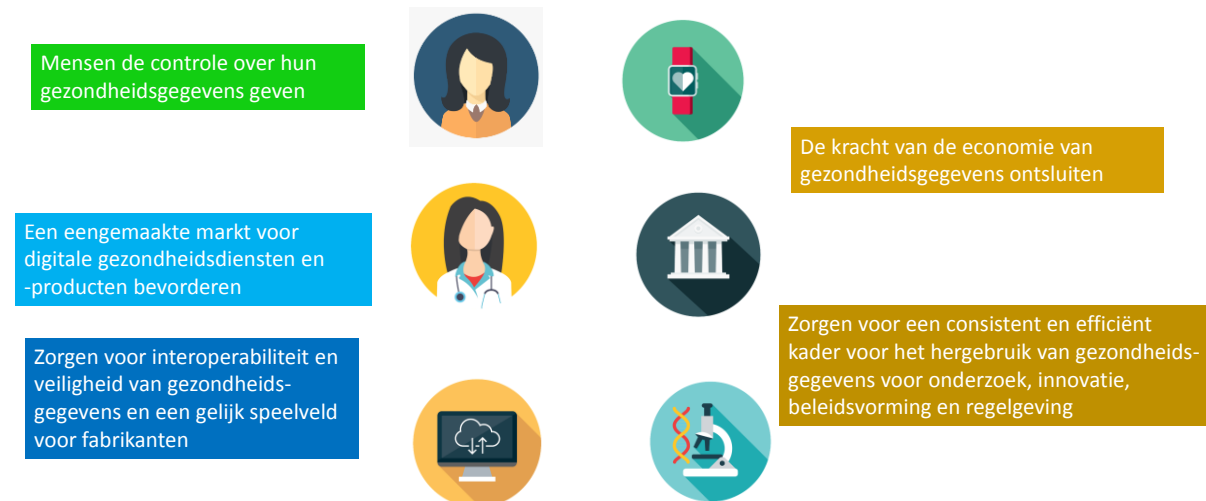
Mensen de controle over hun gezondheidsgegevens geven

De kracht van de economie van gezondheidsgegevens ontsluiten

Een eengemaakte markt voor digitale gezondheidsdiensten en -producten bevorderen

Zorgen voor interoperabiliteit en veiligheid van gezondheidsgegevens en een gelijk speelveld voor fabrikanten

Zorgen voor een consistent en efficiënt kader voor het hergebruik van gezondheidsgegevens voor onderzoek, innovatie, beleidsvorming en regelgeving